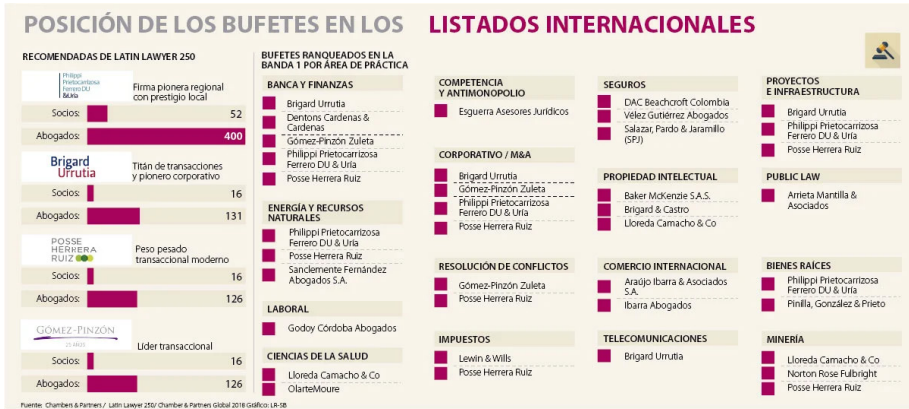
POSICIÓN DE LOS BUFETES EN LOS LISTADOS INTERNACIONALES

RECOMENDADAS DE LATIN LAWYER 250

Philippi Prietocarrizosa Ferrero DU & Uría

Firma pionera regional con prestigio local

Socios: 52
Abogados: 400

Brigard Urrutia

Titán de transacciones y pionero corporativo

Socios: 16
Abogados: 131

POSSE HERRERA RUIZ

Peso pesado transaccional moderno

Socios: 16
Abogados: 126

GÓMEZ-PINZÓN

Líder transaccional

Socios: 16
Abogados: 126

BUFETES RANQUEADOS EN LA BANDA 1 POR ÁREA DE PRÁCTICA

BANCA Y FINANZAS
Brigard Urrutia
Dentons Cardenas & Cardenas
Gómez-Pinzón Zuleta
Philippi Prietocarrizosa Ferrero DU & Uría
Posse Herrera Ruiz

ENERGÍA Y RECURSOS NATURALES
Philippi Prietocarrizosa Ferrero DU & Uría
Posse Herrera Ruiz
Sanclemente Fernández Abogados S.A.

LABORAL
Godoy Córdoba Abogados

CIENCIAS DE LA SALUD
Lloreda Camacho & Co
OlarteMoure

COMPETENCIA Y ANTIMONOPOLIO
Esguerra Asesores Jurídicos

CORPORATIVO / M&A
Brigard Urrutia
Gómez-Pinzón Zuleta
Philippi Prietocarrizosa Ferrero DU & Uría
Posse Herrera Ruiz

RESOLUCIÓN DE CONFLICTOS
Gómez-Pinzón Zuleta
Posse Herrera Ruiz

IMPUESTOS
Lewin & Wills
Posse Herrera Ruiz

SEGUROS
DAC Beachcroft Colombia
Vélez Gutiérrez Abogados
Salazar, Pardo & Jaramillo (SPJ)

PROPIEDAD INTELECTUAL
Baker McKenzie S.A.S.
Brigard & Castro
Lloreda Camacho & Co

COMERCIO INTERNACIONAL
Araújo Ibarra & Asociados S.A.
Ibarra Abogados

TELECOMUNICACIONES
Brigard Urrutia

PROYECTOS E INFRAESTRUCTURA
Brigard Urrutia
Philippi Prietocarrizosa Ferrero DU & Uría
Posse Herrera Ruiz

PUBLIC LAW
Arrieta Mantilla & Asociados

BIENES RAÍCES
Philippi Prietocarrizosa Ferrero DU & Uría
Pinilla, González & Prieto

MINERÍA
Lloreda Camacho & Co
Norton Rose Fulbright
Posse Herrera Ruiz

Fuente: Chambers & Partners / Latin Lawyer 250/ Chambers & Partners Global 2018 Gráfico: LR-SB